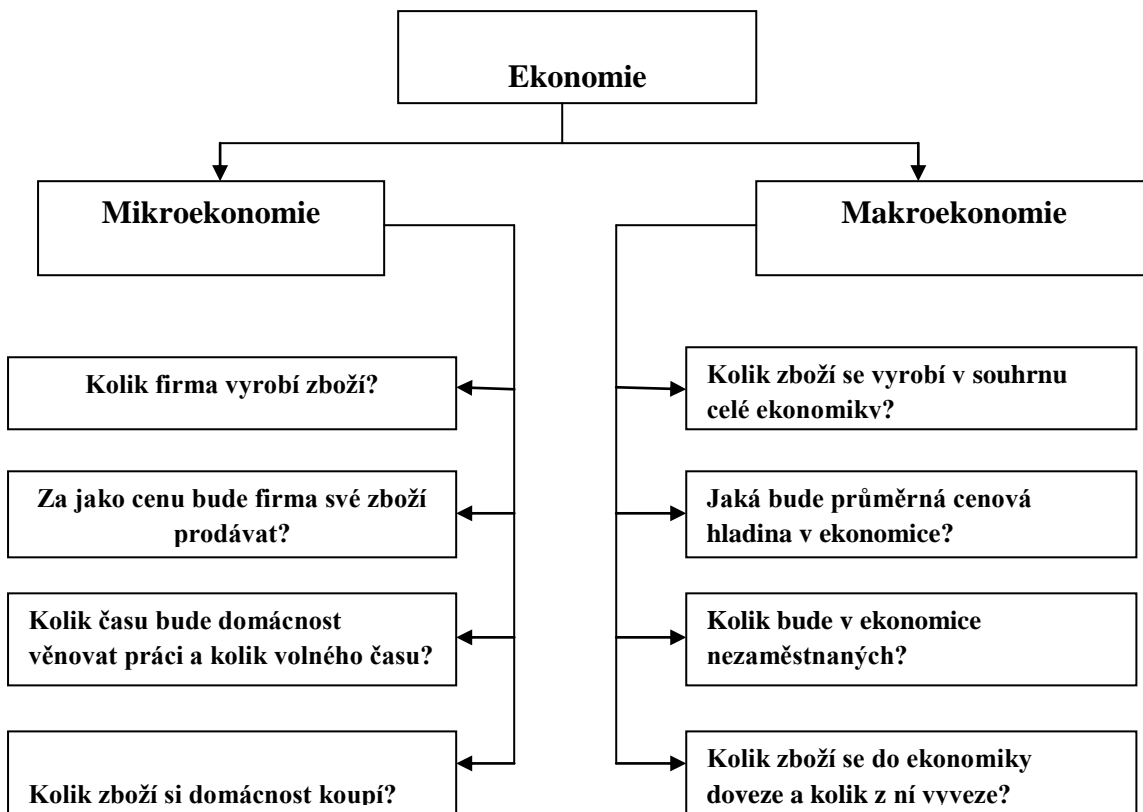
Ekonomie

Mikroekonomie

Kolik firma vyrobí zboží?

Za jako cenu bude firma své zboží prodávat?

Kolik času bude domácnost věnovat práci a kolik volného času?

Kolik zboží si domácnost koupí?

Makroekonomie

Kolik zboží se vyrobí v souhrnu celé ekonomiky?

Jaká bude průměrná cenová hladina v ekonomice?

Kolik bude v ekonomice nezaměstnaných?

Kolik zboží se do ekonomiky doveze a kolik z ní vyveze?